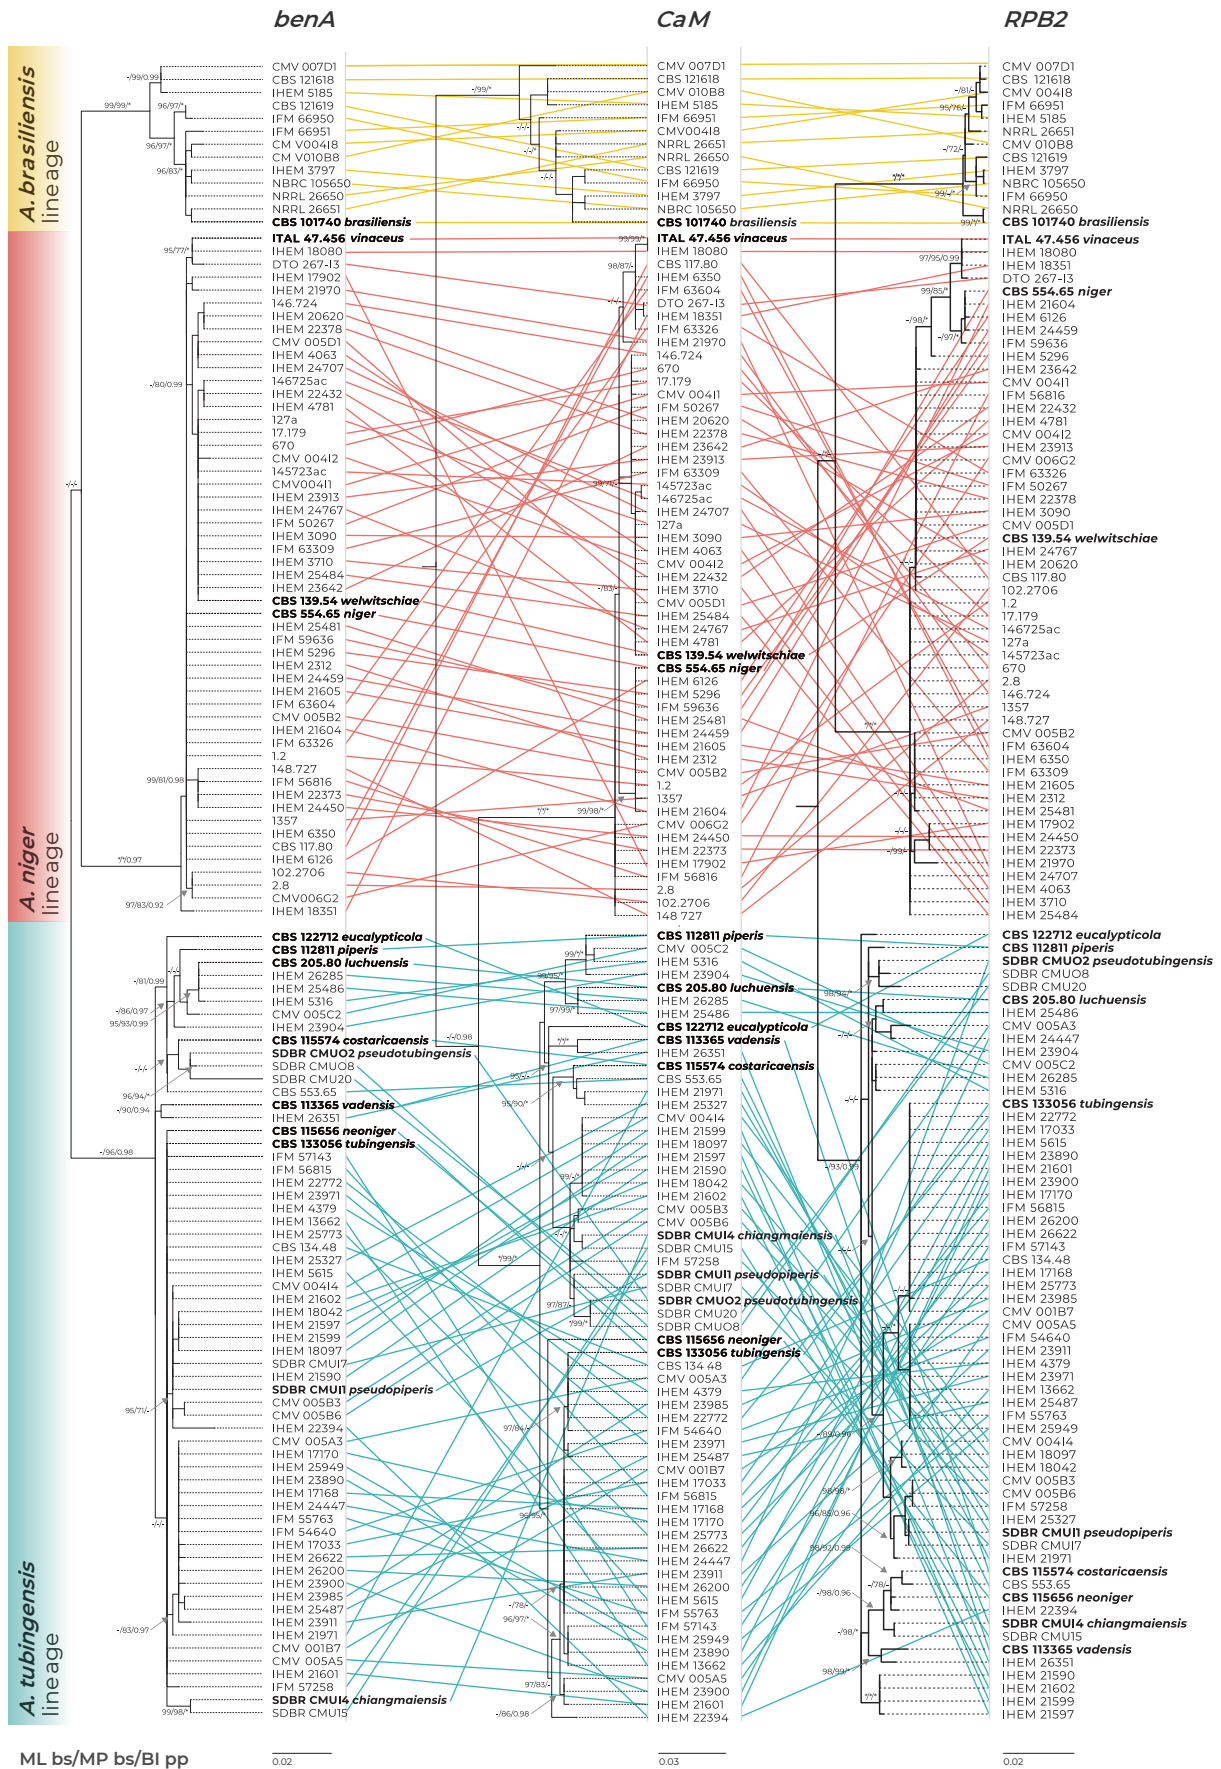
benA

CaM

RPB2

A. brasiliensis lineage

A. niger lineage

A. tubingensis lineage

CMV 007D1
CBS 121618
IHEM 5185
CBS 121619
IFM 66950
IFM 66951
CM V00418
CM V010B8
IHEM 3797
NBRC 105650
NRRL 26650
NRRL 26651
CBS 101740 brasiliensis
ITAL 47.456 vinaceus
IHEM 18080
DTO 267-I3
IHEM 17902
IHEM 21970
146.724
IHEM 20620
IHEM 22378
CMV 005D1
IHEM 4063
IHEM 24707
146725ac
IHEM 22432
IHEM 4781
127a
17.179
670
CMV 00412
145723ac
CMV00411
IHEM 23913
IHEM 24767
IFM 50267
IHEM 3090
IFM 63309
IHEM 3710
IHEM 25484
IHEM 23642
CBS 139.54 welwitschiae
CBS 554.65 niger
IHEM 25481
IFM 59636
IHEM 5296
IHEM 2312
IHEM 24459
IHEM 21605
IFM 63604
CMV 005B2
IHEM 21604
IFM 63326
1.2
148.727
IFM 56816
IHEM 22373
IHEM 24450
1357
IHEM 6350
CBS 117.80
IHEM 6126
102.2706
2.8
CMV006G2
IHEM 18351
CBS 122712 eucalypticola
CBS 112811 piperis
CBS 205.80 luchuensis
IHEM 26285
IHEM 25486
IHEM 5316
CMV 005C2
IHEM 23904
CBS 115574 costaricaensis
SDBR CMU02 pseudotubingensis
SDBR CMU08
SDBR CMU20
CBS 553.65
CBS 113365 vadensis
IHEM 26351
CBS 115656 neoniger
CBS 133056 tubingensis
IFM 57143
IFM 56815
IHEM 22772
IHEM 23971
IHEM 4379
IHEM 13662
IHEM 25773
CBS 134.48
IHEM 25327
IHEM 5615
CMV 00414
IHEM 21602
IHEM 18042
IHEM 21597
IHEM 21599
IHEM 18097
SDBR CMU17
IHEM 21590
SDBR CMU11 pseudopiperis
CMV 005B3
CMV 005B6
IHEM 22394
CMV 005A3
IHEM 17170
IHEM 25949
IHEM 23890
IHEM 17168
IHEM 24447
IFM 55763
IFM 54640
IHEM 17033
IHEM 26622
IHEM 26200
IHEM 23900
IHEM 23985
IHEM 25487
IHEM 23911
IHEM 21971
CMV 001B7
CMV 005A5
IHEM 21601
IFM 57258
SDBR CMU14 chiangmaiensis
SDBR CMU15

CMV 007D1
CBS 121618
CMV 010B8
IHEM 5185
IFM 66951
CMV00418
NRRL 26651
NRRL 26650
CBS 121619
IFM 66950
IHEM 3797
NBRC 105650
CBS 101740 brasiliensis
ITAL 47.456 vinaceus
IHEM 18080
CBS 117.80
IHEM 6350
IFM 63604
DTO 267-I3
IHEM 18351
IFM 63326
IHEM 21970
146.724
670
17.179
CMV 00411
IFM 50267
IHEM 20620
IHEM 22378
IHEM 23642
IHEM 23913
IFM 63309
145723ac
146725ac
IHEM 24707
127a
IHEM 3090
IHEM 4063
CMV 00412
IHEM 22432
IHEM 3710
CMV 005D1
IHEM 25484
IHEM 24767
IHEM 4781
CBS 139.54 welwitschiae
CBS 554.65 niger
IHEM 6126
IHEM 5296
IFM 59636
IHEM 25481
IHEM 24459
IHEM 21605
IHEM 2312
CMV 005B2
1.2
1357
IHEM 21604
CMV 006G2
IHEM 24450
IHEM 22373
IHEM 17902
IFM 56816
2.8
102.2706
148 727
CBS 112811 piperis
CMV 005C2
IHEM 5316
IHEM 23904
CBS 205.80 luchuensis
IHEM 26285
IHEM 25486
CBS 122712 eucalypticola
CBS 113365 vadensis
IHEM 26351
CBS 115574 costaricaensis
CBS 553.65
IHEM 21971
IHEM 25327
CMV 00414
IHEM 21599
IHEM 18097
IHEM 21597
IHEM 21590
IHEM 18042
IHEM 21602
CMV 005B3
CMV 005B6
SDBR CMU14 chiangmaiensis
SDBR CMU15
IFM 57258
SDBR CMU11 pseudopiperis
SDBR CMU17
SDBR CMU02 pseudotubingensis
SDBR CMU20
SDBR CMU08
CBS 115656 neoniger
CBS 133056 tubingensis
CBS 134 48
CMV 005A3
IHEM 4379
IHEM 23985
IHEM 22772
IFM 54640
IHEM 23971
IHEM 25487
CMV 001B7
IHEM 17033
IFM 56815
IHEM 17168
IHEM 17170
IHEM 25773
IHEM 26622
IHEM 24447
IHEM 23911
IHEM 26200
IHEM 5615
IFM 55763
IFM 57143
IHEM 25949
IHEM 23890
IHEM 13662
CMV 005A5
IHEM 23900
IHEM 21601
IHEM 22394

CMV 007D1
CBS 121618
CMV 00418
IFM 66951
IHEM 5185
NRRL 26651
CMV 010B8
CBS 121619
IHEM 3797
NBRC 105650
IFM 66950
NRRL 26650
CBS 101740 brasiliensis
ITAL 47.456 vinaceus
IHEM 18080
IHEM 18351
DTO 267-I3
CBS 554.65 niger
IHEM 21604
IHEM 6126
IHEM 24459
IFM 59636
IHEM 5296
IHEM 23642
CMV 00411
IFM 56816
IHEM 22432
IHEM 4781
CMV 00412
IHEM 23913
CMV 006G2
IFM 63326
IFM 50267
IHEM 22378
IHEM 3090
CMV 005D1
CBS 139.54 welwitschiae
IHEM 24767
IHEM 20620
CBS 117.80
102.2706
1.2
17.179
146725ac
127a
145723ac
670
2.8
146.724
1357
148.727
CMV 005B2
IFM 63604
IHEM 6350
IFM 63309
IHEM 21605
IHEM 2312
IHEM 25481
IHEM 17902
IHEM 24450
IHEM 22373
IHEM 21970
IHEM 24707
IHEM 4063
IHEM 3710
IHEM 25484
CBS 122712 eucalypticola
CBS 112811 piperis
SDBR CMU02 pseudotubingensis
SDBR CMU08
SDBR CMU20
CBS 205.80 luchuensis
IHEM 25486
CMV 005A3
IHEM 24447
IHEM 23904
CMV 005C2
IHEM 26285
IHEM 5316
CBS 133056 tubingensis
IHEM 22772
IHEM 17033
IHEM 5615
IHEM 23890
IHEM 21601
IHEM 23900
IHEM 17170
IFM 56815
IHEM 26200
IHEM 26622
IFM 57143
CBS 134.48
IHEM 17168
IHEM 25773
IHEM 23985
CMV 001B7
CMV 005A5
IFM 54640
IHEM 23911
IHEM 4379
IHEM 23971
IHEM 13662
IHEM 25487
IFM 55763
IHEM 25949
CMV 00414
IHEM 18097
IHEM 18042
CMV 005B3
CMV 005B6
IFM 57258
IHEM 25327
SDBR CMU11 pseudopiperis
SDBR CMU17
IHEM 21971
CBS 115574 costaricaensis
CBS 553.65
CBS 115656 neoniger
IHEM 22394
SDBR CMU14 chiangmaiensis
SDBR CMU15
CBS 113365 vadensis
IHEM 26351
IHEM 21590
IHEM 21602
IHEM 21599
IHEM 21597

-/99/0.99
99/99/*
96/97/*
96/97/*
96/83/*
95/77/*
-/80/0.99
-/-/-
99/81/0.98
*/*/0.97
97/83/0.92
-/-/-
-/81/0.99
-/86/0.97
95/93/0.99
-/-/-
96/94/*
-/90/0.94
-/96/0.98
95/71/-
-/-/-
-/83/0.97
99/98/*
-/99/*
-/-/-
-/-/*
-/-/-
99/99/*
98/87/-
-/-/-
99/71/-
-/83/-
*/*/*
99/98/*
-/-/0.98
99/*/*
98/95/*
97/99/*
*/*/*
98/-/-
95/90/*
-/-/-
99/-/*
-/-/-
*/99/*
97/87/-
*/99/*
97/84/-
96/95/*
-/78/-
96/97/*
97/83/-
-/86/0.98
-/81/-
95/76/-
-/72/-
99/-/*
99/*/*
*/*/*
97/95/0.99
99/85/*
-/98/*
-/97/*
-/-/-
-/-/-
*/*/*
-/-/-
-/-/-
-/99/*
98/96/*
-/-/-
-/-/-
-/93/0.99
-/-/-
-/-/-
-/89/0.96
98/98/*
96/86/0.96
98/92/0.98
-/78/-
-/98/0.96
-/98/*
98/99/*
*/*/*

ML bs/MP bs/BI pp
0.02
0.03
0.02